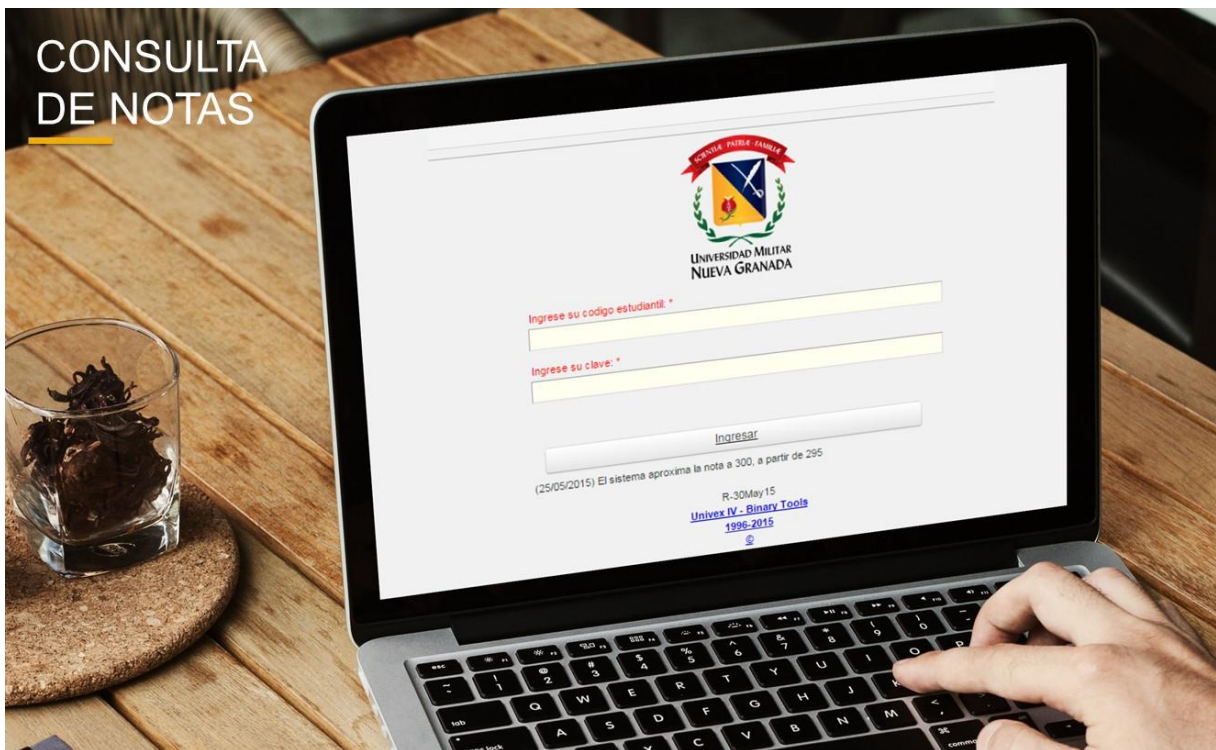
CONSULTA DE NOTAS

SCIENTIÆ · PATRIÆ · FAMILIÆ

UNIVERSIDAD MILITAR NUEVA GRANADA

Ingrese su codigo estudiantil: *

Ingrese su clave: *

Ingresar

(25/05/2015) El sistema aproxima la nota a 300, a partir de 295

R-30May15
Univex IV - Binary Tools
1996-2015
©